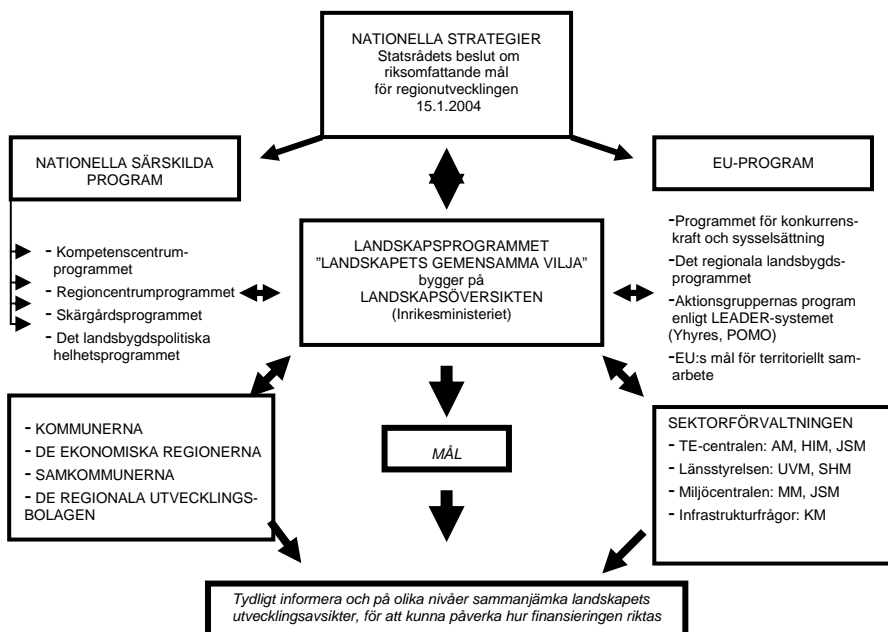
NATIONELLA STRATEGIER
Statsrådets beslut om riksomfattande mål för regionutvecklingen 15.1.2004

NATIONELLA SÄRSKILDA PROGRAM

EU-PROGRAM

- Kompetenscentrumprogrammet
- Regioncentrumprogrammet
- Skärgårdsprogrammet
- Det landsbygdspolitiska helhetsprogrammet

LANDSKAPSPROGRAMMET
"LANDSKAPETS GEMENSAMMA VILJA"
bygger på
LANDSKAPSÖVERSIKTEN
(Inrikesministeriet)

-Programmet för konkurrenskraft och sysselsättning
-Det regionala landsbygdsprogrammet
-Aktionsgruppernas program enligt LEADER-systemet (Yhyres, POMO)
-EU:s mål för territoriellt samarbete

- KOMMUNERNA
- DE EKONOMISKA REGIONERNA
- SAMKOMMUNERNA
- DE REGIONALA UTVECKLINGSBOLAGEN

MÅL

SEKTORFÖRVALTNINGEN
- TE-centralen: AM, HIM, JSM
- Länsstyrelsen: UVM, SHM
- Miljöcentralen: MM, JSM
- Infrastrukturfrågor: KM

Tydligt informera och på olika nivåer sammanjämka landskapets utvecklingsavsikter, för att kunna påverka hur finansieringen riktas